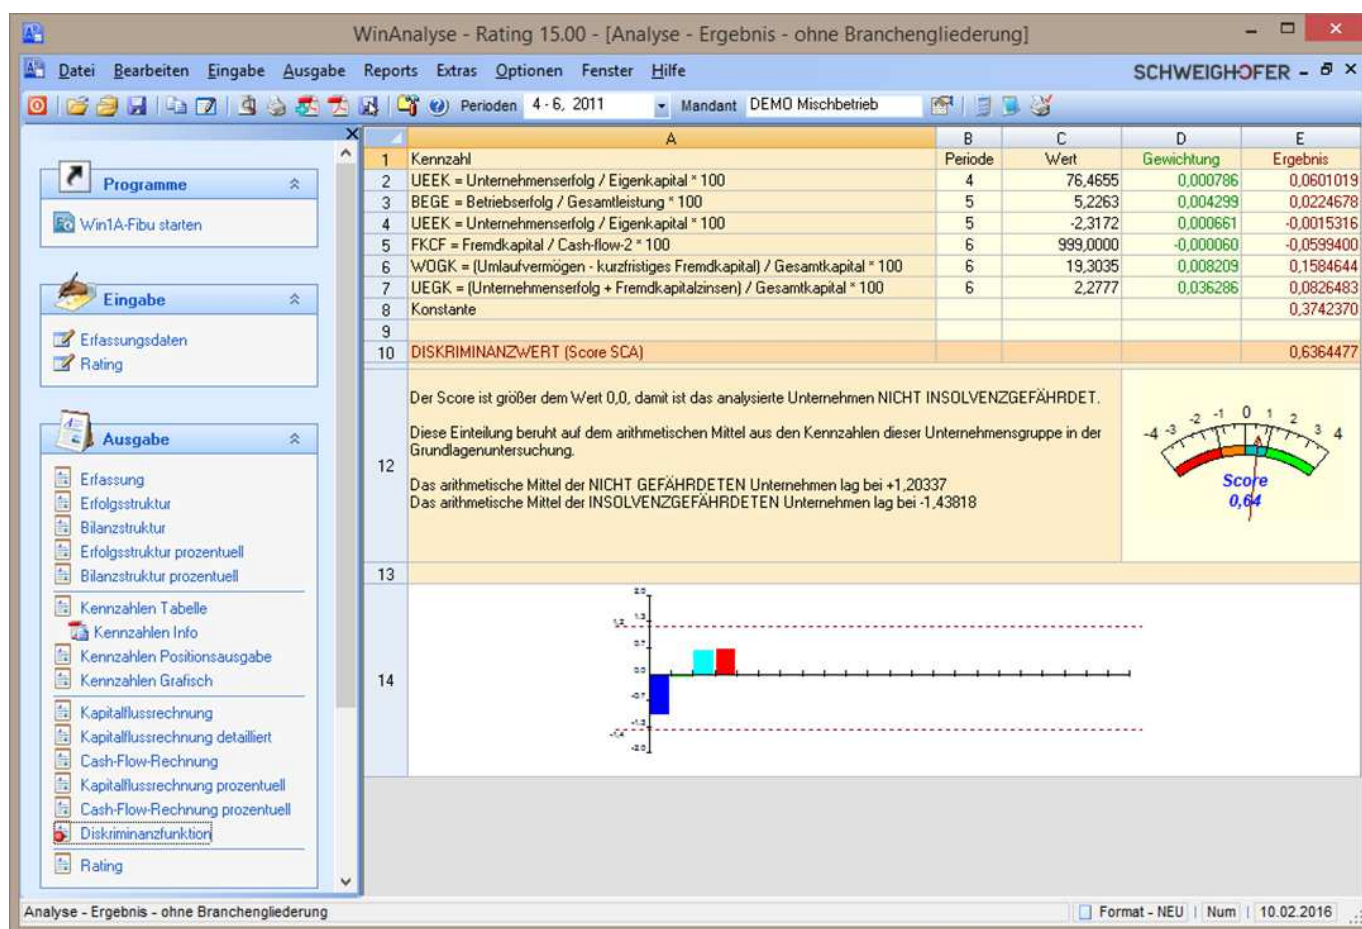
WinAnalyse - Rating 15.00 - [Analyse - Ergebnis - ohne Branchengliederung]

Datei Bearbeiten Eingabe Ausgabe Reports Extras Optionen Fenster Hilfe

SCHWEIGHOFER

Perioden 4 - 6, 2011 Mandant DEMO Mischbetrieb

Programme
Win1A-Fibu starten

Eingabe
Erfassungsdaten
Rating

Ausgabe
Erfassung
Erfolgsstruktur
Bilanzstruktur
Erfolgsstruktur prozentuell
Bilanzstruktur prozentuell
Kennzahlen Tabelle
Kennzahlen Info
Kennzahlen Positionsausgabe
Kennzahlen Grafisch
Kapitalflussrechnung
Kapitalflussrechnung detailliert
Cash-Flow-Rechnung
Kapitalflussrechnung prozentuell
Cash-Flow-Rechnung prozentuell
Diskriminanzfunktion
Rating

| | A | B | C | D | E |
|---|---|---|---|---|---|
| 1 | Kennzahl | Periode | Wert | Gewichtung | Ergebnis |
| 2 | UEEK = Unternehmenserfolg / Eigenkapital * 100 | 4 | 76,4655 | 0,000786 | 0,0601019 |
| 3 | BEGE = Betriebserfolg / Gesamtleistung * 100 | 5 | 5,2263 | 0,004299 | 0,0224678 |
| 4 | UEEK = Unternehmenserfolg / Eigenkapital * 100 | 5 | -2,3172 | 0,000661 | -0,0015316 |
| 5 | FKCF = Fremdkapital / Cash-flow-2 * 100 | 6 | 999,0000 | -0,000060 | -0,0599400 |
| 6 | WOGK = (Umlaufvermögen - kurzfristiges Fremdkapital) / Gesamtkapital * 100 | 6 | 19,3035 | 0,008209 | 0,1584644 |
| 7 | UEGK = (Unternehmenserfolg + Fremdkapitalzinsen) / Gesamtkapital * 100 | 6 | 2,2777 | 0,036286 | 0,0826483 |
| 8 | Konstante | | | | 0,3742370 |
| 9 | | | | | |
| 10 | DISKRIMINANZWERT (Score SCA) | | | | 0,6364477 |

12
Der Score ist größer dem Wert 0,0, damit ist das analysierte Unternehmen NICHT INSOLVENZGEFÄHRDET.

Diese Einteilung beruht auf dem arithmetischen Mittel aus den Kennzahlen dieser Unternehmensgruppe in der Grundlagenuntersuchung.

Das arithmetische Mittel der NICHT GEFÄHRDETEN Unternehmen lag bei +1,20337
Das arithmetische Mittel der INSOLVENZGEFÄHRDETEN Unternehmen lag bei -1,43818

-4 -3 -2 -1 0 1 2 3 4
Score
0,64

13
14

Analyse - Ergebnis - ohne Branchengliederung
Format - NEU | Num | 10.02.2016